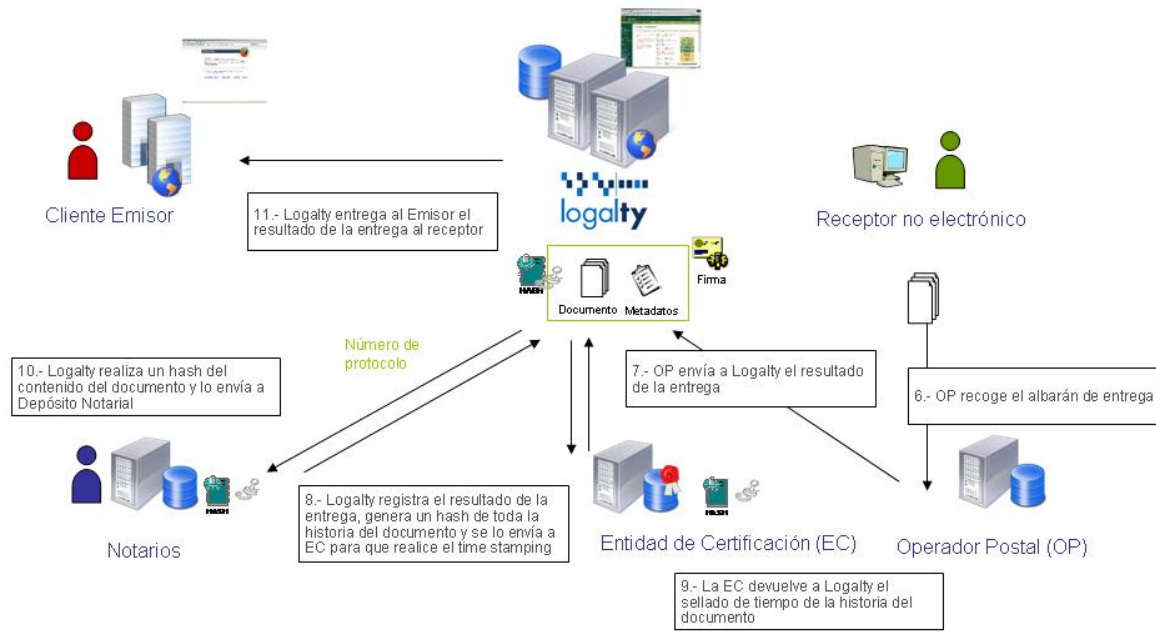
Cliente Emisor

11.- Logalty entrega al Emisor el resultado de la entrega al receptor

logalty

Receptor no electrónico

HASH

Documento

Metadatos

Firma

Número de protocolo

10.- Logalty realiza un hash del contenido del documento y lo envía a Depósito Notarial

7.- OP envía a Logalty el resultado de la entrega

6.- OP recoge el albarán de entrega

HASH

Notarios

8.- Logalty registra el resultado de la entrega, genera un hash de toda la historia del documento y se lo envía a EC para que realice el time stamping

HASH

Entidad de Certificación (EC)

Operador Postal (OP)

9.- La EC devuelve a Logalty el sellado de tiempo de la historia del documento